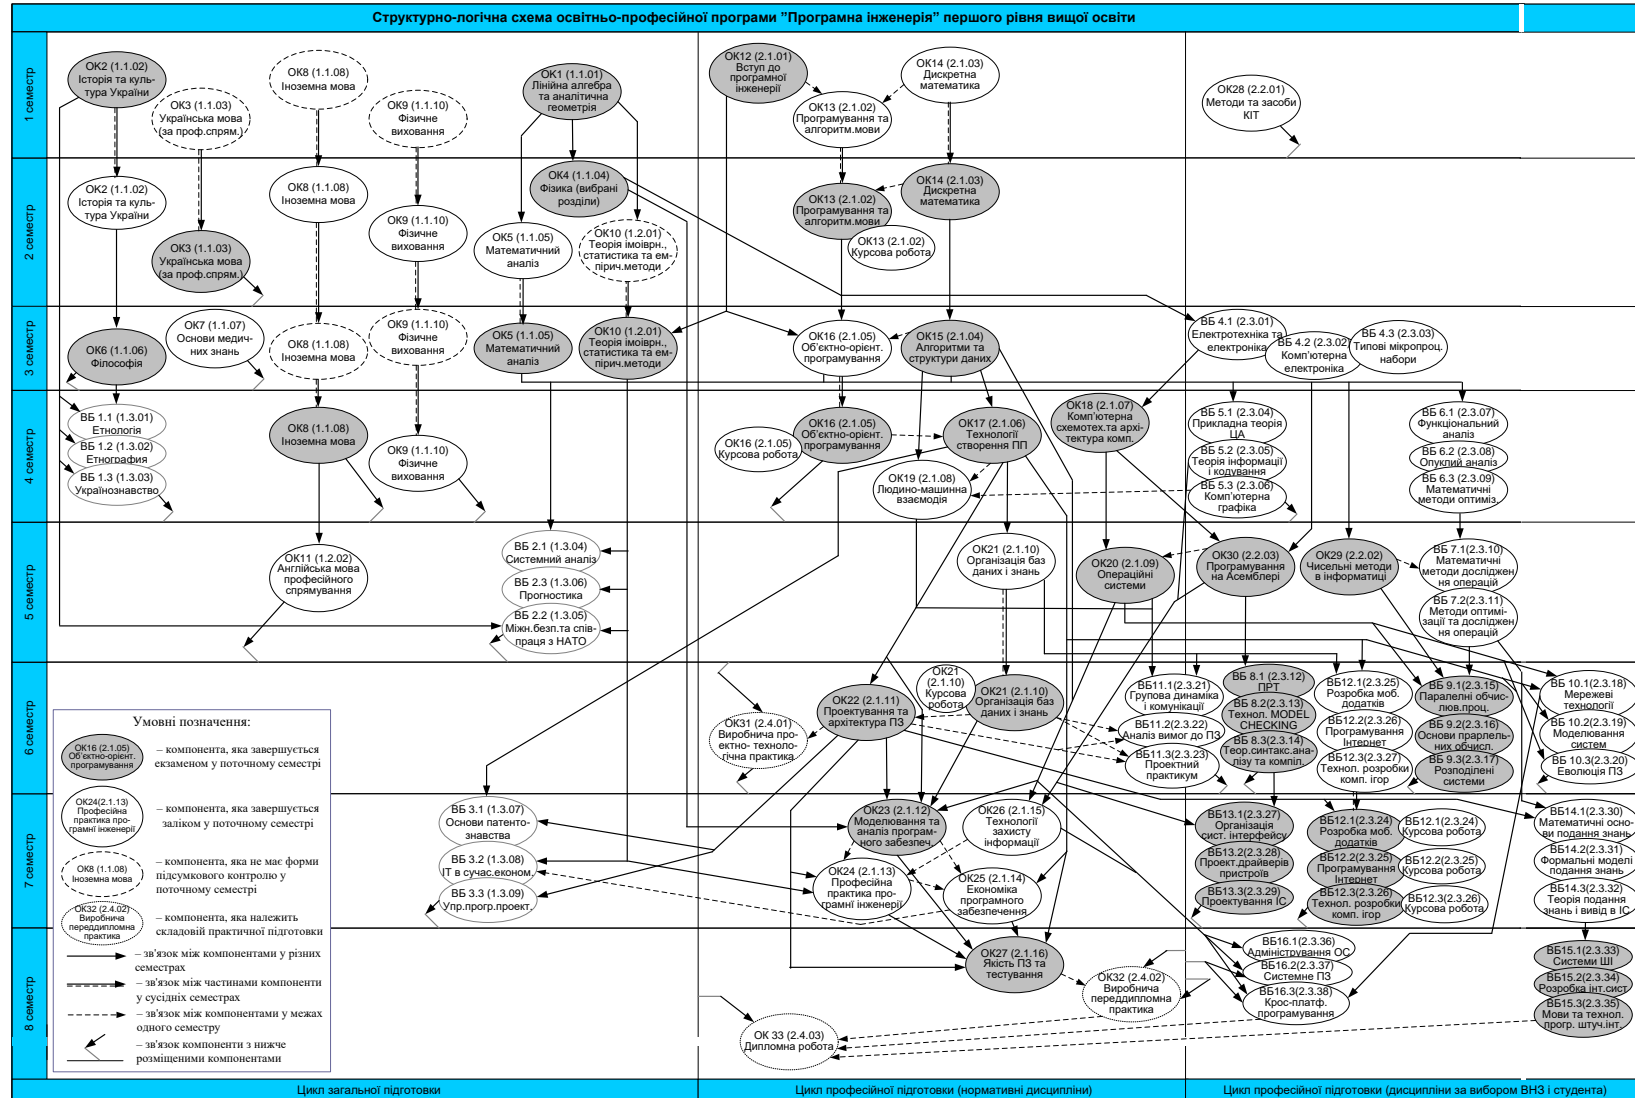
Структурно-логічна схема освітньо-професійної програми "Програмна інженерія" першого рівня вищої освіти

1 семестр
ОК2 (1.1.02) Історія та культура України
ОК3 (1.1.03) Українська мова (за проф.спрям.)
ОК8 (1.1.08) Іноземна мова
ОК9 (1.1.10) Фізичне виховання
ОК1 (1.1.01) Лінійна алгебра та аналітична геометрія
ОК12 (2.1.01) Вступ до програмної інженерії
ОК14 (2.1.03) Дискретна математика
ОК13 (2.1.02) Програмування та алгоритм.мови
ОК28 (2.2.01) Методи та засоби КІТ

2 семестр
ОК2 (1.1.02) Історія та культура України
ОК3 (1.1.03) Українська мова (за проф.спрям.)
ОК8 (1.1.08) Іноземна мова
ОК9 (1.1.10) Фізичне виховання
ОК4 (1.1.04) Фізика (вибрані розділи)
ОК5 (1.1.05) Математичний аналіз
ОК10 (1.2.01) Теорія імоівірн., статистика та емпірич.методи
ОК13 (2.1.02) Програмування та алгоритм.мови
ОК14 (2.1.03) Дискретна математика
ОК13 (2.1.02) Курсова робота

3 семестр
ОК6 (1.1.06) Філософія
ОК7 (1.1.07) Основи медичних знань
ОК8 (1.1.08) Іноземна мова
ОК9 (1.1.10) Фізичне виховання
ОК5 (1.1.05) Математичний аналіз
ОК10 (1.2.01) Теорія імоівірн., статистика та емпірич.методи
ОК16 (2.1.05) Об'єктно-орієнт. програмування
ОК15 (2.1.04) Алгоритми та структури даних
ВБ 4.1 (2.3.01) Електротехніка та електроніка
ВБ 4.2 (2.3.02) Комп'ютерна електроніка
ВБ 4.3 (2.3.03) Типові мікропроц. набори

4 семестр
ВБ 1.1 (1.3.01) Етнологія
ВБ 1.2 (1.3.02) Етнографія
ВБ 1.3 (1.3.03) Українознавство
ОК8 (1.1.08) Іноземна мова
ОК9 (1.1.10) Фізичне виховання
ОК16 (2.1.05) Об'єктно-орієнт. програмування
ОК16 (2.1.05) Курсова робота
ОК17 (2.1.06) Технології створення ПП
ОК19 (2.1.08) Людино-машинна взаємодія
ОК18 (2.1.07) Комп'ютерна схемотех.та архітектура комп.
ВБ 5.1 (2.3.04) Прикладна теорія ЦА
ВБ 5.2 (2.3.05) Теорія інформації і кодування
ВБ 5.3 (2.3.06) Комп'ютерна графіка
ВБ 6.1 (2.3.07) Функціональний аналіз
ВБ 6.2 (2.3.08) Опуклий аналіз
ВБ 6.3 (2.3.09) Математичні методи оптиміз.

5 семестр
ОК11 (1.2.02) Англійська мова професійного спрямування
ВБ 2.1 (1.3.04) Системний аналіз
ВБ 2.3 (1.3.06) Прогностика
ВБ 2.2 (1.3.05) Міжн.безп.та співпраця з НАТО
ОК21 (2.1.10) Організація баз даних і знань
ОК20 (2.1.09) Операційні системи
ОК30 (2.2.03) Програмування на Асемблері
ОК29 (2.2.02) Чисельні методи в інформатиці
ВБ 7.1(2.3.10) Математичні методи дослідження операцій
ВБ 7.2(2.3.11) Методи оптимізації та дослідження операцій

6 семестр
Умовні позначення:
ОК16 (2.1.05) Об'єктно-орієнт. програмування – компонента, яка завершується екзаменом у поточному семестрі
ОК24(2.1.13) Професійна практика програмної інженерії – компонента, яка завершується заліком у поточному семестрі
ОК8 (1.1.08) Іноземна мова – компонента, яка не має форми підсумкового контролю у поточному семестрі
ОК32 (2.4.02) Виробнича переддипломна практика – компонента, яка належить складовій практичної підготовки
– зв'язок між компонентами у різних семестрах
– зв'язок між частинами компоненти у сусідніх семестрах
– зв'язок між компонентами у межах одного семестру
– зв'язок компоненти з нижче розміщеними компонентами
ОК31 (2.4.01) Виробнича проектно- технологічна практика
ОК22 (2.1.11) Проектування та архітектура ПЗ
ОК21 (2.1.10) Курсова робота
ОК21 (2.1.10) Організація баз даних і знань
ВБ11.1(2.3.21) Групова динаміка і комунікації
ВБ11.2(2.3.22) Аналіз вимог до ПЗ
ВБ11.3(2.3.23) Проектний практикум
ВБ 8.1 (2.3.12) ПРТ
ВБ 8.2(2.3.13) Технол. MODEL CHECKING
ВБ 8.3(2.3.14) Теор.синтакс.аналізу та компіл.
ВБ12.1(2.3.25) Розробка моб. додатків
ВБ12.2(2.3.26) Програмування Інтернет
ВБ12.3(2.3.27) Технол. розробки комп. ігор
ВБ 9.1(2.3.15) Паралельні обчислюв.проц.
ВБ 9.2(2.3.16) Основи прарлельних обчисл.
ВБ 9.3(2.3.17) Розподілені системи
ВБ 10.1(2.3.18) Мережеві технології
ВБ 10.2(2.3.19) Моделювання систем
ВБ 10.3(2.3.20) Еволюція ПЗ

7 семестр
ВБ 3.1 (1.3.07) Основи патентознавства
ВБ 3.2 (1.3.08) ІТ в сучас.економ.
ВБ 3.3 (1.3.09) Упр.прогр.проект.
ОК23 (2.1.12) Моделювання та аналіз програмного забезпеч.
ОК26 (2.1.15) Технології захисту інформації
ОК24 (2.1.13) Професійна практика програмні інженерії
ОК25 (2.1.14) Економіка програмного забезпечення
ВБ13.1(2.3.27) Організація сист. інтерфейсу
ВБ13.2(2.3.28) Проект.драйверів пристроїв
ВБ13.3(2.3.29) Проектування ІС
ВБ12.1(2.3.24) Розробка моб. додатків
ВБ12.1(2.3.24) Курсова робота
ВБ12.2(2.3.25) Програмування Інтернет
ВБ12.2(2.3.25) Курсова робота
ВБ12.3(2.3.26) Технол. розробки комп. ігор
ВБ12.3(2.3.26) Курсова робота
ВБ14.1(2.3.30) Математичні основи подання знань
ВБ14.2(2.3.31) Формальні моделі подання знань
ВБ14.3(2.3.32) Теорія подання знань і вивід в ІС

8 семестр
ОК27 (2.1.16) Якість ПЗ та тестування
ОК32 (2.4.02) Виробнича переддипломна практика
ОК 33 (2.4.03) Дипломна робота
ВБ16.1(2.3.36) Адміністрування ОС
ВБ16.2(2.3.37) Системне ПЗ
ВБ16.3(2.3.38) Крос-платф. програмування
ВБ15.1(2.3.33) Системи ШІ
ВБ15.2(2.3.34) Розробка інт.сист
ВБ15.3(2.3.35) Мови та технол. прогр. штучн.інт.

Цикл загальної підготовки
Цикл професійної підготовки (нормативні дисципліни)
Цикл професійної підготовки (дисципліни за вибором ВНЗ і студента)